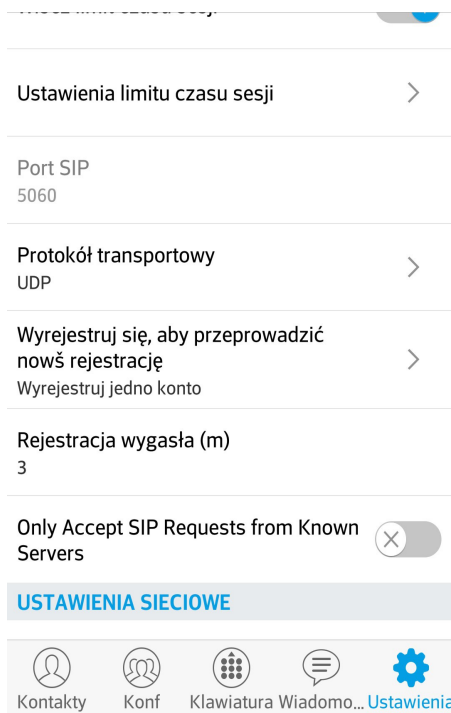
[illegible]

Ustawienia limitu czasu sesji

Port SIP
5060

Protokół transportowy
UDP

Wyrejestruj się, aby przeprowadzić nowś rejestrację
Wyrejestruj jedno konto

Rejestracja wygasła (m)
3

Only Accept SIP Requests from Known Servers

USTAWIENIA SIECIOWE

Kontakty
Konf
Klawiatura
Wiadomo...
Ustawienia